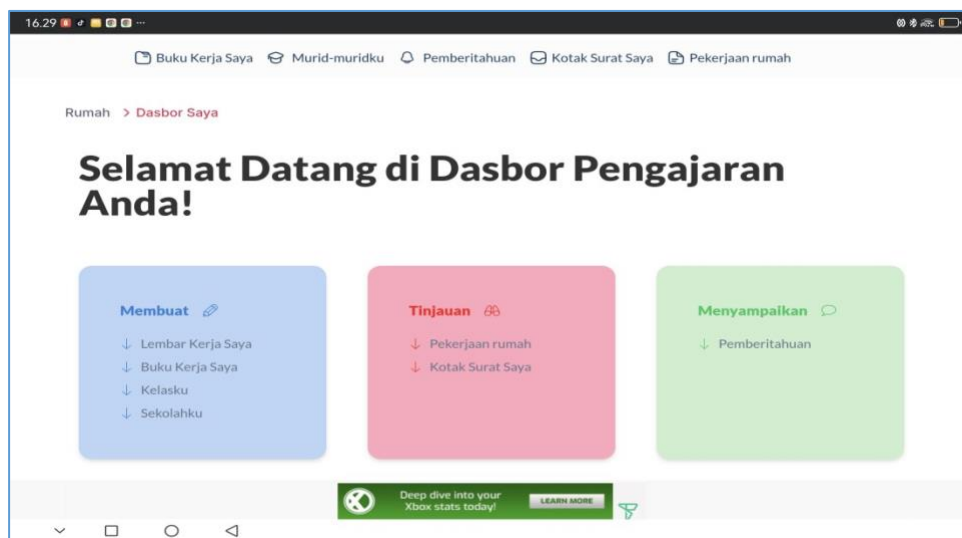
16.29

Buku Kerja Saya   Murid-muridku   Pemberitahuan   Kotak Surat Saya   Pekerjaan rumah

Rumah > Dasbor Saya

Selamat Datang di Dasbor Pengajaran Anda!

Membuat

↓ Lembar Kerja Saya
↓ Buku Kerja Saya
↓ Kelasku
↓ Sekolahku

Tinjauan

↓ Pekerjaan rumah
↓ Kotak Surat Saya

Menyampaikan

↓ Pemberitahuan

Deep dive into your Xbox stats today!

LEARN MORE